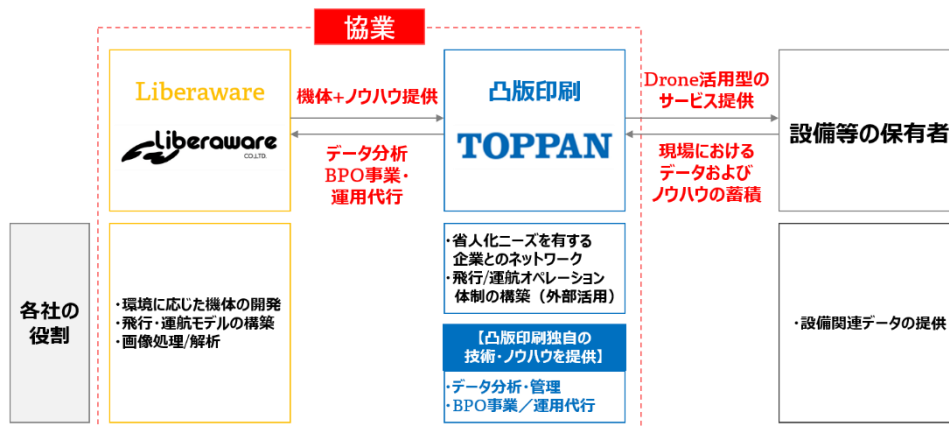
協業

Liberaware

Liberaware CO.,LTD.

機体+ノウハウ提供

データ分析
BPO事業・
運用代行

凸版印刷

TOPPAN

Drone活用型の
サービス提供

現場における
データおよび
ノウハウの蓄積

設備等の保有者

各社の
役割

・環境に応じた機体の開発
・飛行・運航モデルの構築
・画像処理/解析

・省人化ニーズを有する
企業とのネットワーク
・飛行/運航オペレーション
体制の構築（外部活用）

【凸版印刷独自の
技術・ノウハウを提供】

・データ分析・管理
・BPO事業／運用代行

・設備関連データの提供